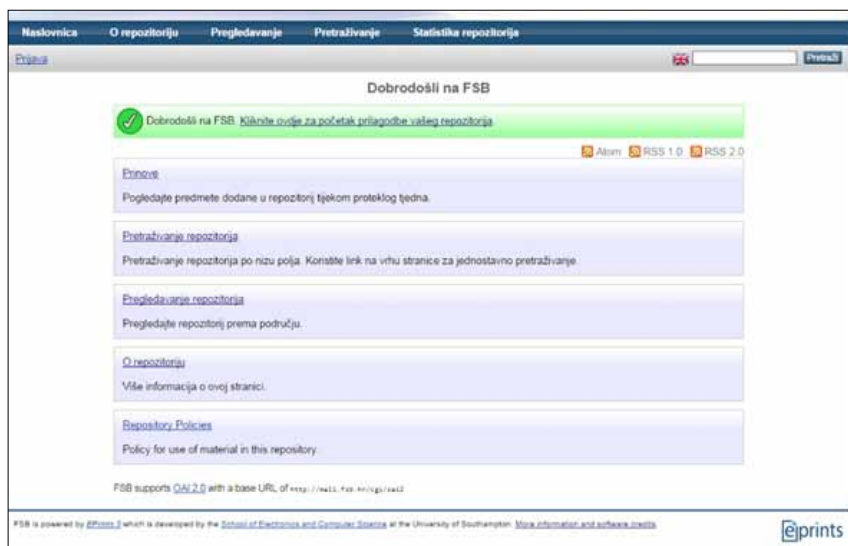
Naslovnica O repozitoriju Pregledavanje Pretraživanje Statistika repozitorija

Prijava

Pretraži

Dobrodošli na FSB

Dobrodošli na FSB. Kliknite ovdje za početak prilagodbe vašeg repozitorija.

Atom RSS 1.0 RSS 2.0

Prinove

Pogledajte predmete dodane u repozitorij tijekom proteklog tjedna.

Pretraživanje repozitorija

Pretraživanje repozitorija po nizu polja. Koristite link na vrhu stranice za jednostavno pretraživanje.

Pregledavanje repozitorija

Pregledajte repozitorij prema području.

O repozitoriju

Više informacija o ovoj stranici.

Repository Policies

Policy for use of material in this repository.

FSB supports OAI 2.0 with a base URL of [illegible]

FSB is powered by EPrints 3 which is developed by the School of Electronics and Computer Science at the University of Southampton. More information and software credits.

eprints